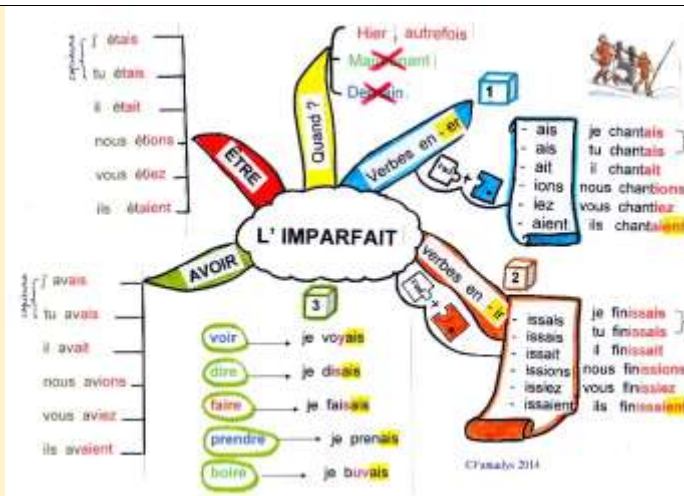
L' IMPARFAIT

ÊTRE
j' étais
tu étais
il était
nous étions
vous étiez
ils étaient

Quand ?
Hier / autrefois
Maintenant
Demain

1
Verbes en -er
- ais
- ais
- ait
- ions
- iez
- aient
je chantais
tu chantais
il chantait
nous chantions
vous chantiez
ils chantaient

AVOIR
j' avais
tu avais
il avait
nous avions
vous aviez
ils avaient

3
voir → je voyais
dire → je disais
faire → je faisais
prendre → je prenais
boire → je buvais

2
Verbes en -ir
- issais
- issais
- issait
- issions
- issiez
- issaient
je finissais
tu finissais
il finissait
nous finissions
vous finissiez
ils finissaient

©l'amalys 2014